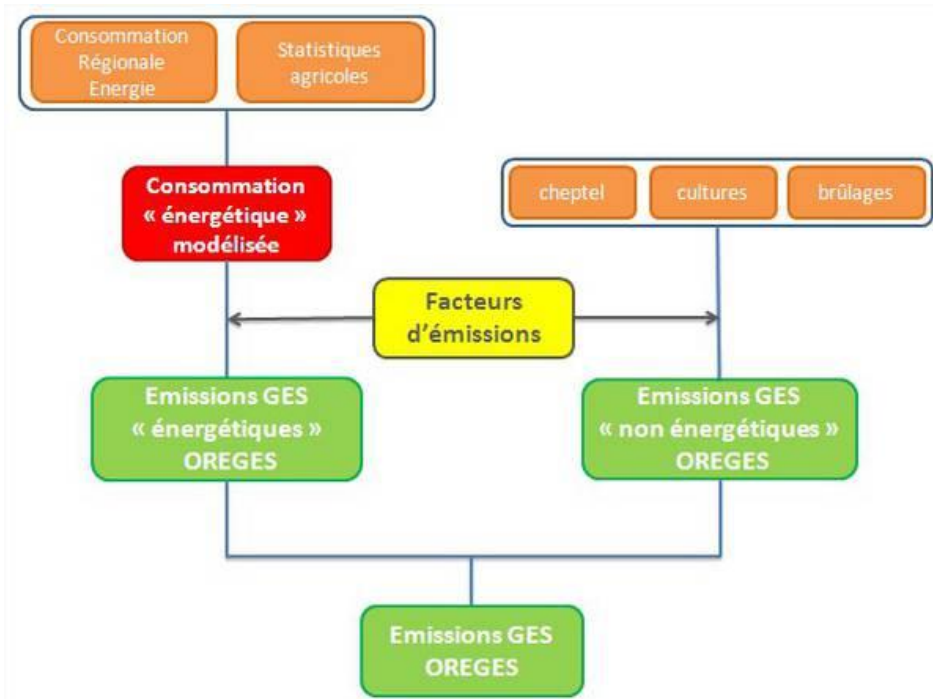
Consommation Régionale Energie

Statistiques agricoles

Consommation « énergétique » modélisée

cheptel

cultures

brûlages

Facteurs d'émissions

Emissions GES « énergétiques » OREGES

Emissions GES « non énergétiques » OREGES

Emissions GES OREGES